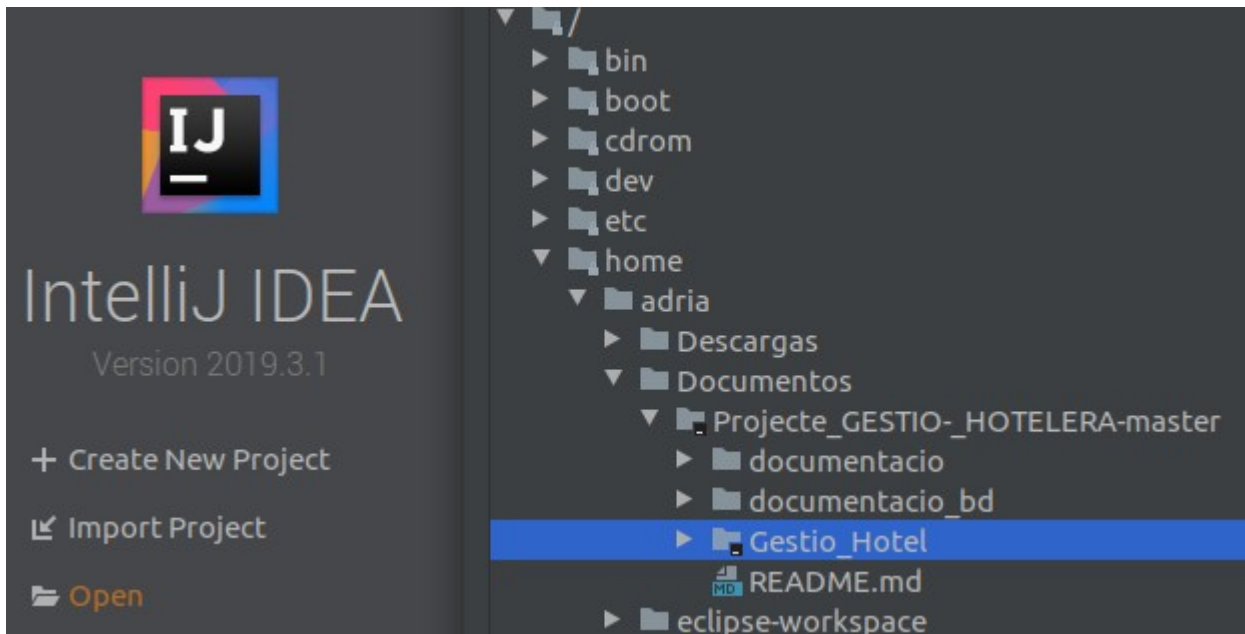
IJ

IntelliJ IDEA

Version 2019.3.1

+ Create New Project

Import Project

Open

/
bin
boot
cdrom
dev
etc
home
adria
Descargas
Documentos
Projecte_GESTIO-_HOTELERA-master
documentacio
documentacio_bd
Gestio_Hotel
MD README.md
eclipse-workspace